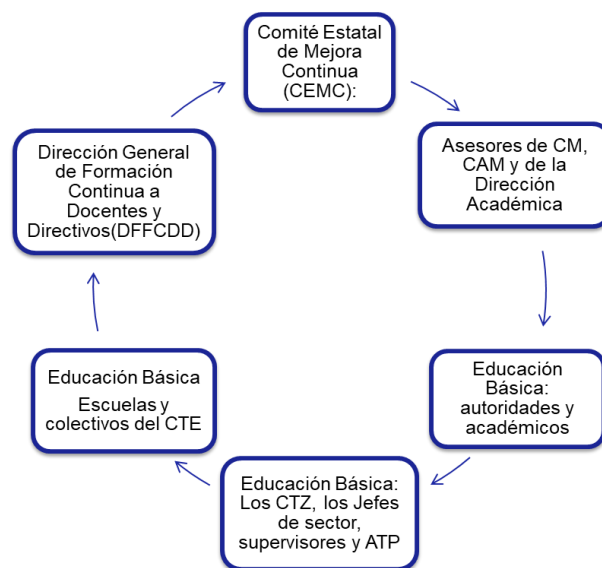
Comité Estatal de Mejora Continua (CEMC):

Asesores de CM, CAM y de la Dirección Académica

Educación Básica: autoridades y académicos

Educación Básica: Los CTZ, los Jefes de sector, supervisores y ATP

Educación Básica

Escuelas y colectivos del CTE

Dirección General de Formación Continua a Docentes y Directivos(DFFCDD)